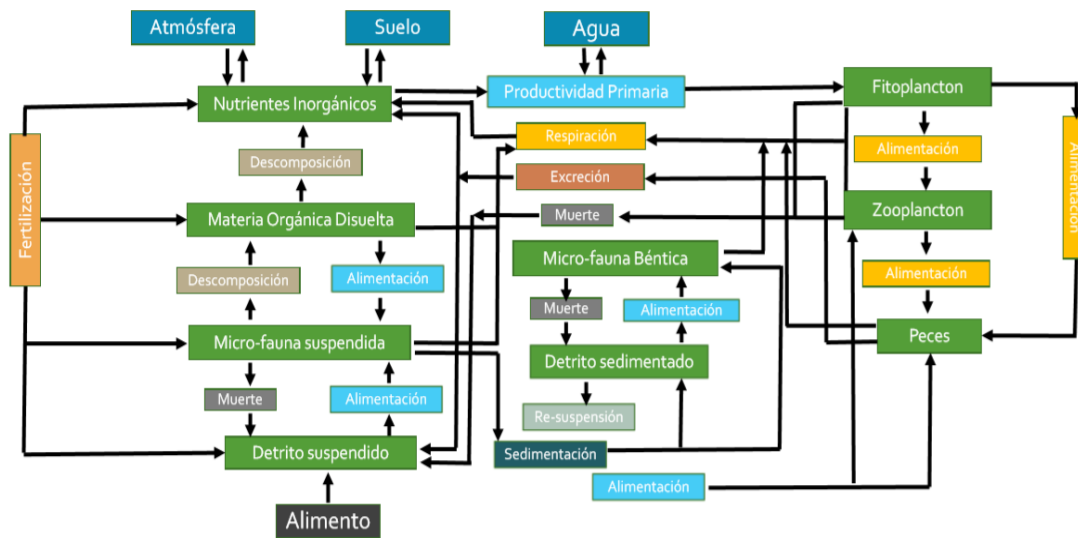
Atmósfera

Suelo

Agua

Nutrientes Inorgánicos

Productividad Primaria

Fitoplancton

Fertilización

Respiración

Alimentación

Excreción

Descomposición

Muerte

Zooplancton

Materia Orgánica Disuelta

Micro-fauna Béntica

Alimentación

Descomposición

Alimentación

Alimentación

Muerte

Alimentación

Micro-fauna suspendida

Detrito sedimentado

Peces

Muerte

Alimentación

Re-suspensión

Detrito suspendido

Sedimentación

Alimentación

Alimento